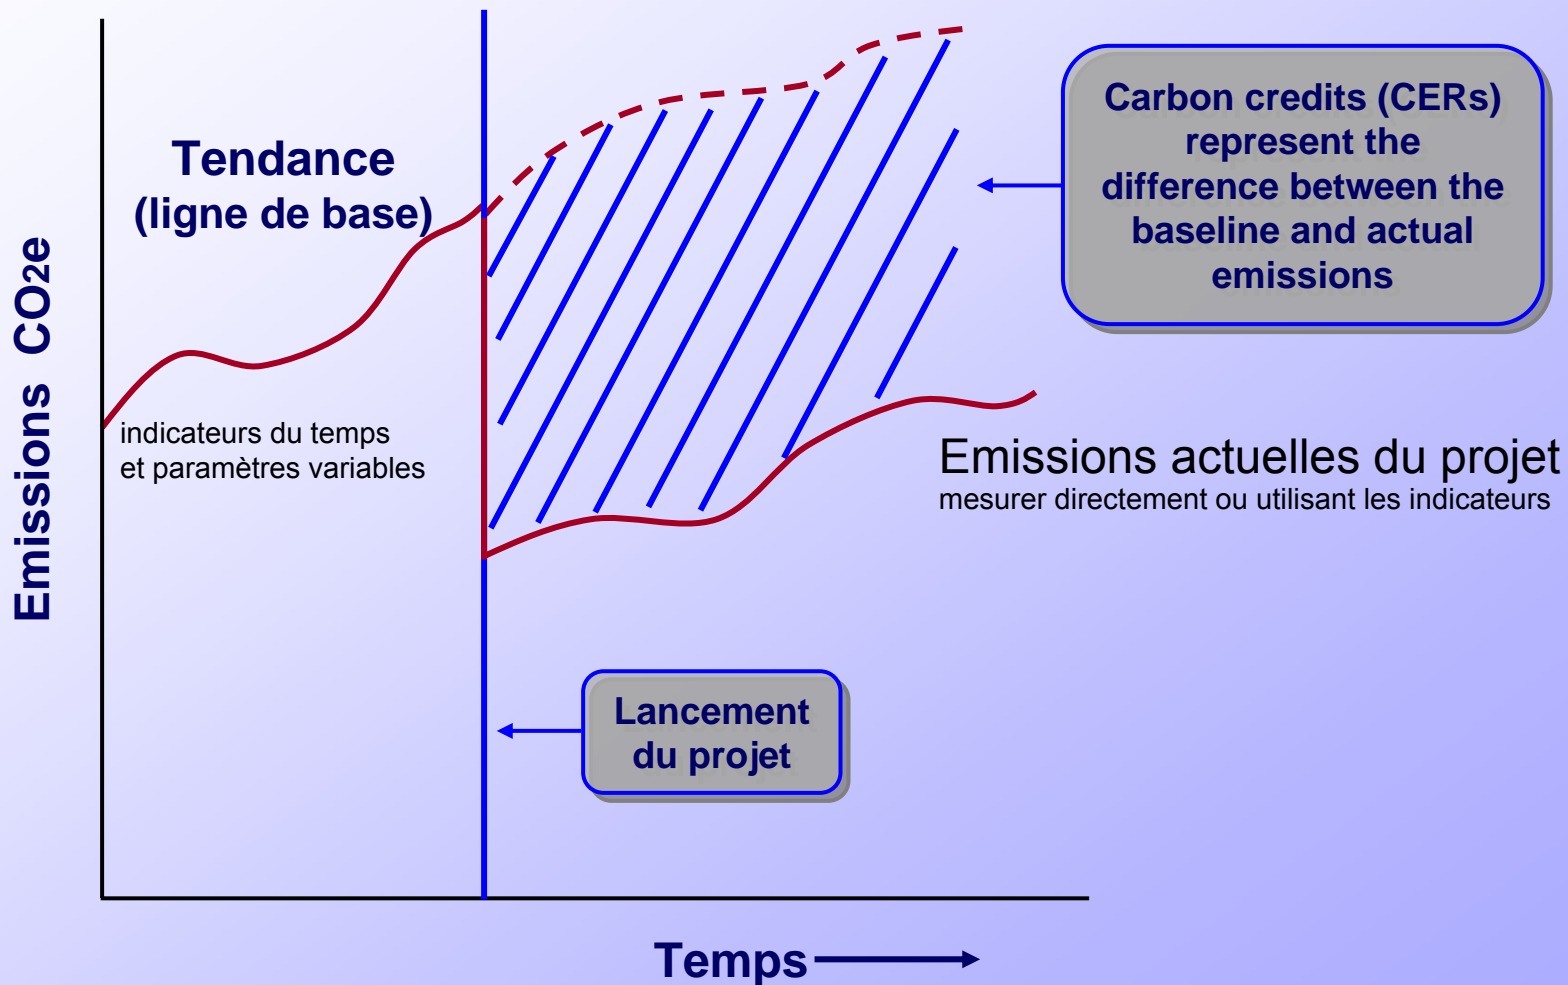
Emissions $CO_2e$

Tendance
(ligne de base)

indicateurs du temps
et paramètres variables

Carbon credits (CERs) represent the difference between the baseline and actual emissions

Emissions actuelles du projet
mesurer directement ou utilisant les indicateurs

Lancement du projet

Temps